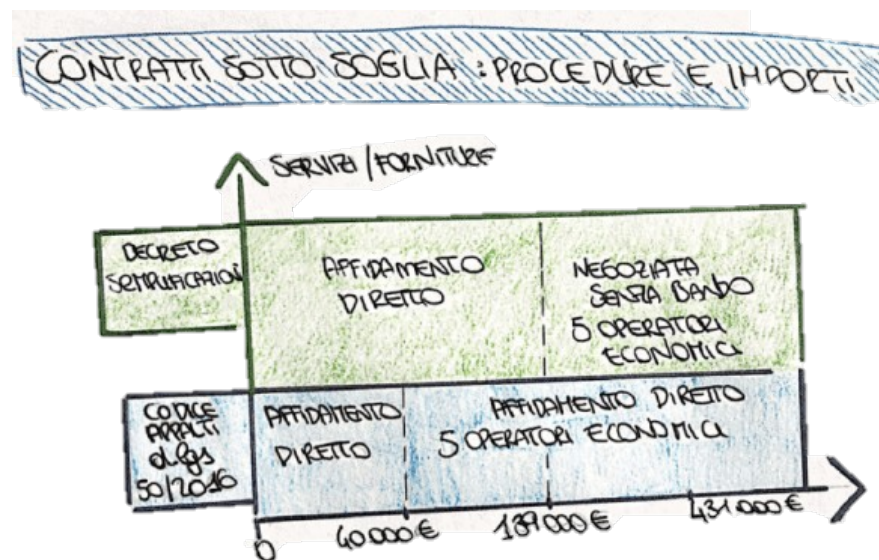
CONTRATTI SOTTO SOGLIA: PROCEDURE E IMPORTI

SERVIZI / FORNITURE

| | | |
|---|---|---|
| DECRETO SEMPLIFICAZIONI | AFFIDAMENTO DIRETTO | NEGOZIATA SENZA BANDO 5 OPERATORI ECONOMICI |
| CODICE APPALTI d.lgs 50/2016 | AFFIDAMENTO DIRETTO | AFFIDAMENTO DIRETTO 5 OPERATORI ECONOMICI |

0 40.000 € 139.000 € 431.000 €